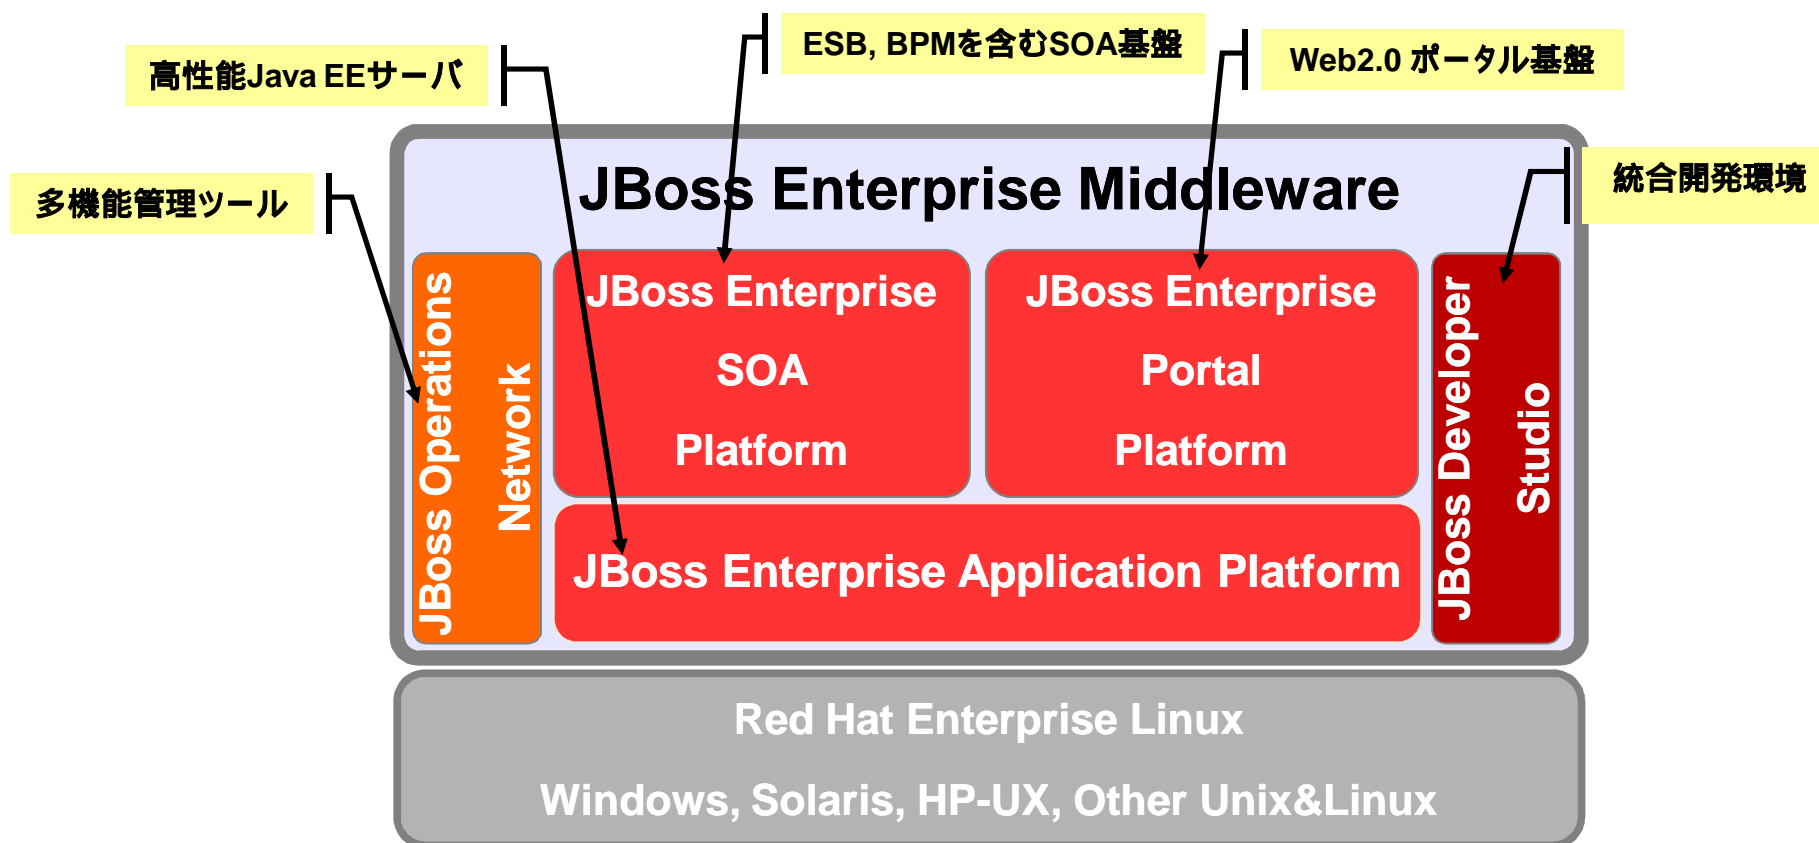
高性能Java EEサーバ

ESB, BPMを含むSOA基盤

Web2.0 ポータル基盤

多機能管理ツール

統合開発環境

JBoss Enterprise Middleware

JBoss Operations Network

JBoss Enterprise SOA Platform

JBoss Enterprise Portal Platform

JBoss Developer Studio

JBoss Enterprise Application Platform

Red Hat Enterprise Linux

Windows, Solaris, HP-UX, Other Unix&Linux